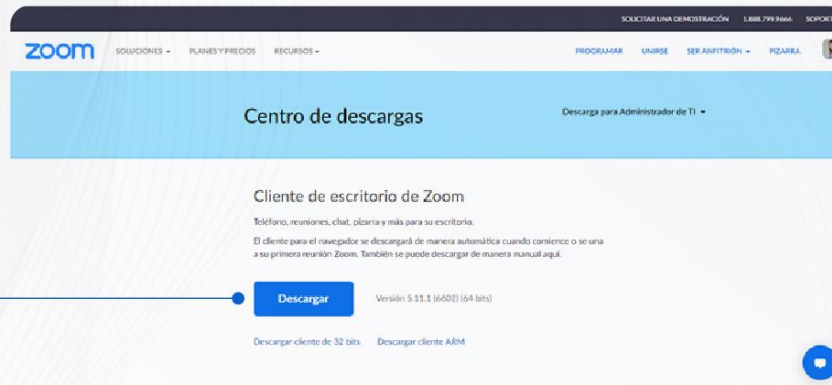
SOLICITAR UNA DEMOSTRACIÓN 1.888.799.9666 SOPORT

zoom SOLUCIONES ▾ PLANES Y PRECIOS RECURSOS ▾ PROGRAMAR UNIRSE SER ANFITRIÓN ▾ PIZARRA

Centro de descargas

Descarga para Administrador de TI ▾

Cliente de escritorio de Zoom

Teléfono, reuniones, chat, pizarra y más para su escritorio.

El cliente para el navegador se descargará de manera automática cuando comience o se una a su primera reunión Zoom. También se puede descargar de manera manual aquí.

Descargar

Versión 5.11.1 (6602) (64 bits)

Descargar cliente de 32 bits Descargar cliente ARM